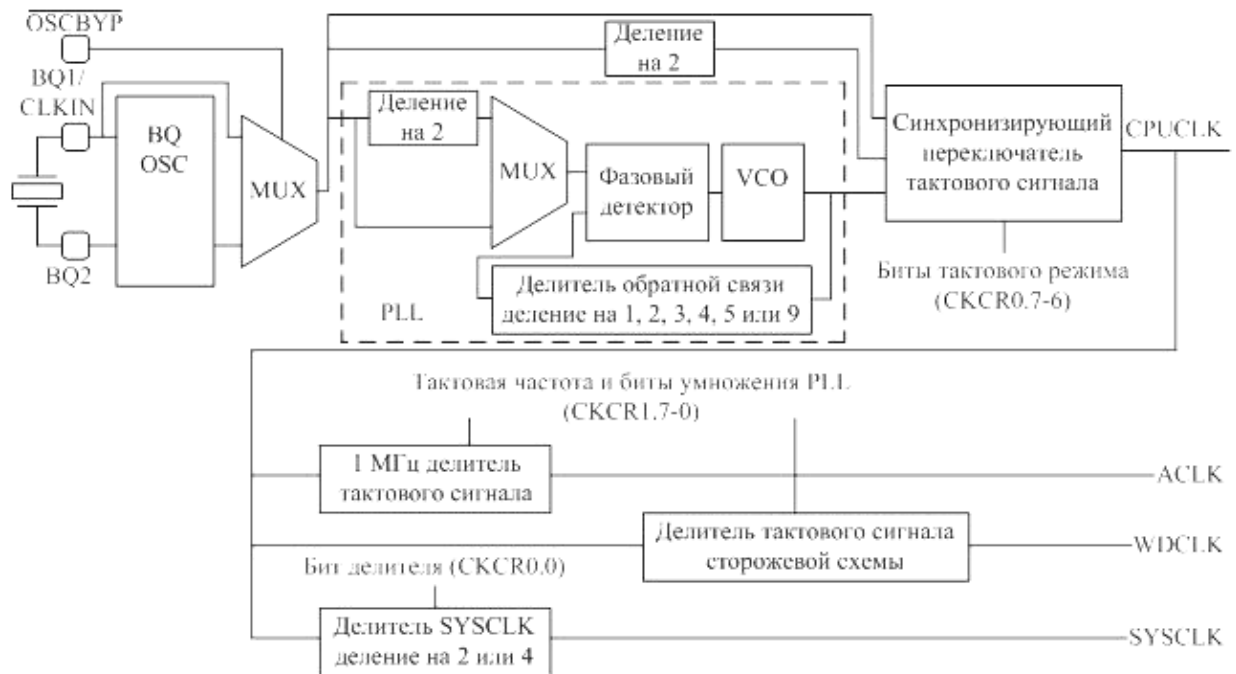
$\overline{\text{OSCBYP}}$

BQ1/ CLKIN

BQ OSC

MUX

BQ2

Деление на 2

Деление на 2

MUX

Фазовый детектор

VCO

Делитель обратной связи деление на 1, 2, 3, 4, 5 или 9

PLL

Синхронизирующий переключатель тактового сигнала

CPUCLK

Биты тактового режима (CKCR0.7-6)

Тактовая частота и биты умножения PLL (CKCR1.7-0)

1 МГц делитель тактового сигнала

ACLK

Делитель тактового сигнала сторожевой схемы

WDCLK

Бит делителя (CKCR0.0)

Делитель SYSCLK деление на 2 или 4

SYSCLK